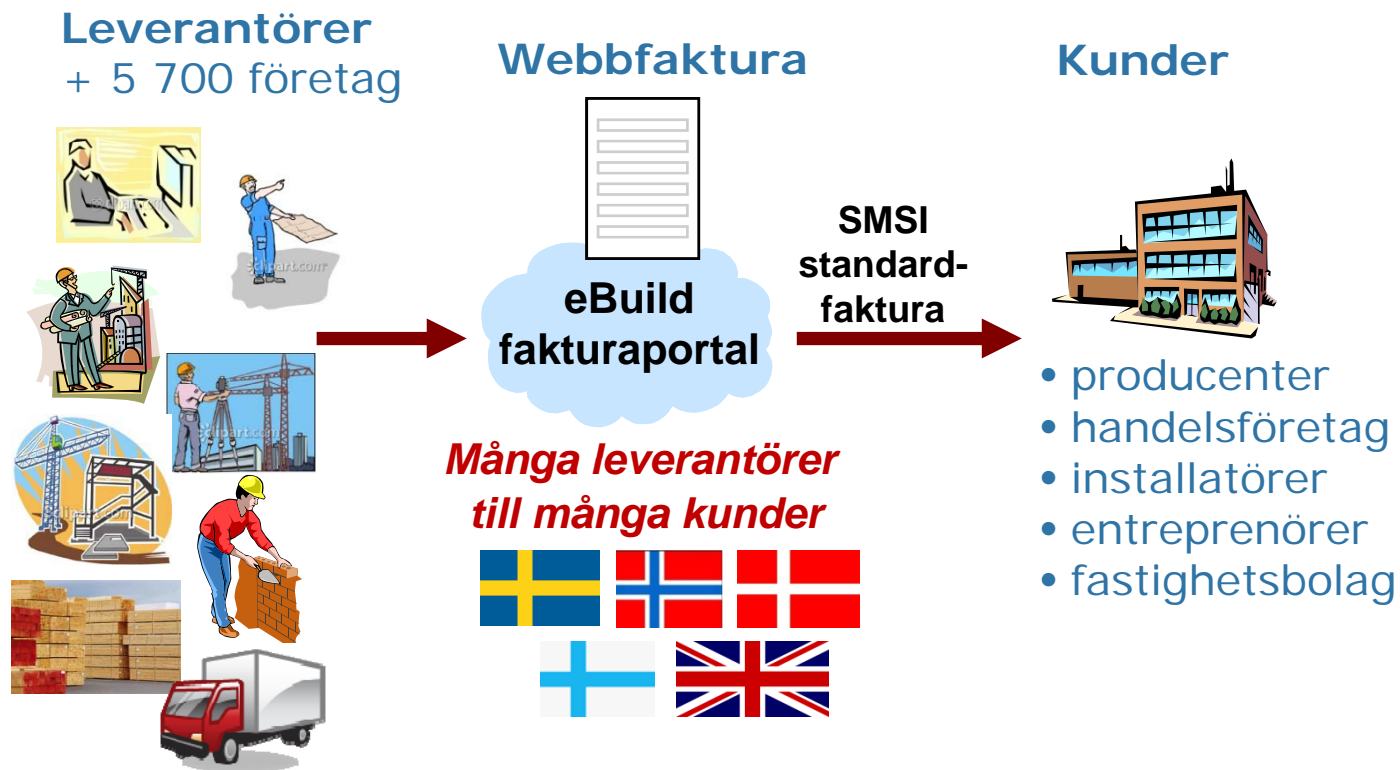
Leverantörer
+ 5 700 företag

Webbfaktura

Kunder

SMSI standardfaktura

eBuild fakturaportal

Många leverantörer till många kunder

• producenter
• handelsföretag
• installatörer
• entreprenörer
• fastighetsbolag